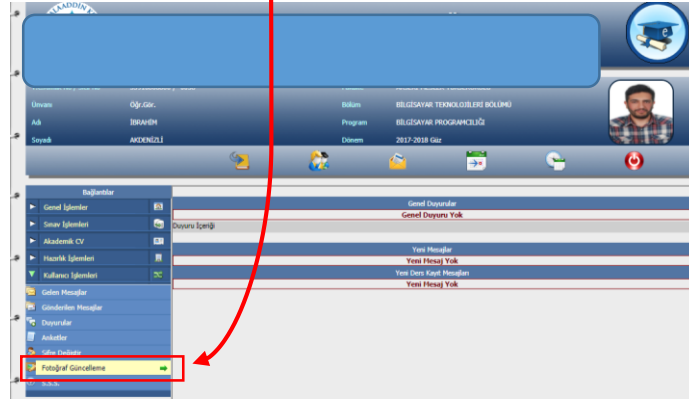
LAADDİN

Ünvan Öğr.Gör.
Adı İBRAHİM
Soyadı AKDENİZLİ

Bölüm BİLGİSAYAR TEKNOLOJİLERİ BÖLÜMÜ
Program BİLGİSAYAR PROGRAMCILIĞI
Dönem 2017-2018 Güz

Bağlantılar
Genel İşlemler
Sınav İşlemleri
Akademik CV
Hazırlık İşlemleri
Kullanıcı İşlemleri
Gelen Mesajlar
Gönderilen Mesajlar
Duyurular
Anketler
Şifre Değiştir
Fotoğraf Güncelleme
S.S.S.

Genel Duyurular
Genel Duyuru Yok
Duyuru İçeriği
Yeni Mesajlar
Yeni Mesaj Yok
Yeni Ders Kayıt Mesajları
Yeni Mesaj Yok